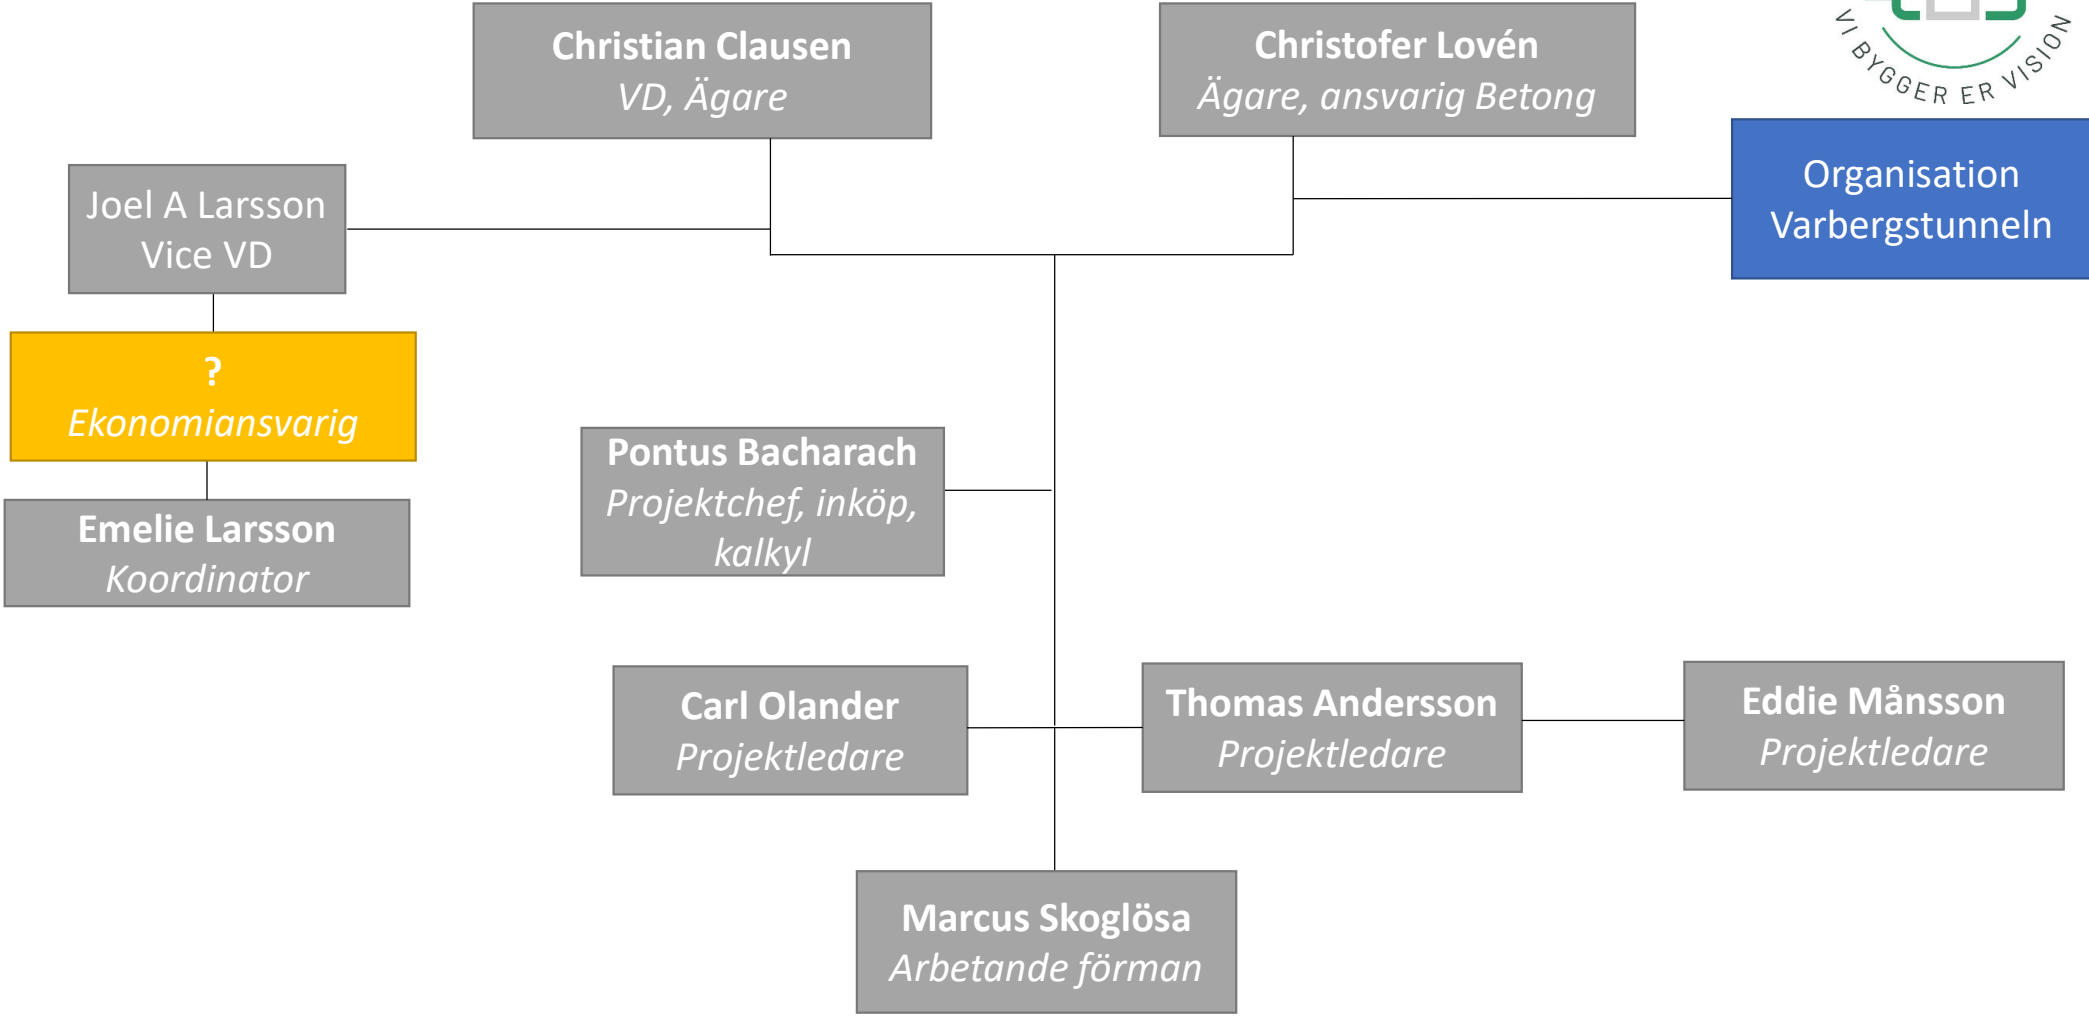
VI BYGGER ER VISION

Christian Clausen
VD, Ägare

Christofer Lovén
Ägare, ansvarig Betong

Joel A Larsson
Vice VD

Organisation Varbergstunneln

?
Ekonomiansvarig

Emelie Larsson
Koordinator

Pontus Bacharach
Projektchef, inköp, kalkyl

Carl Olander
Projektledare

Thomas Andersson
Projektledare

Eddie Månsson
Projektledare

Marcus Skoglösa
Arbetande förman